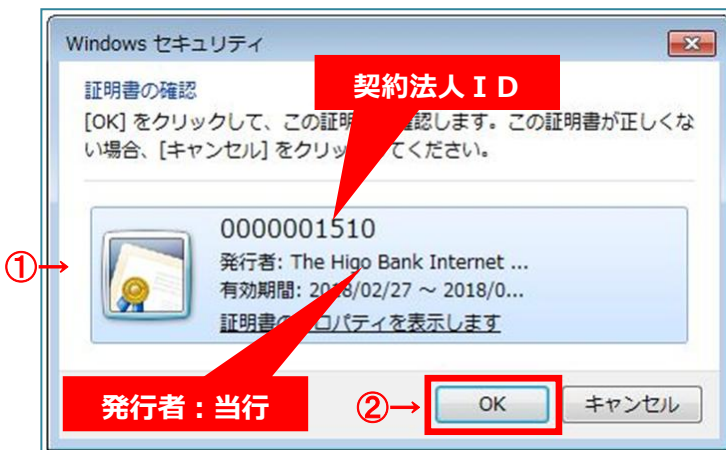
Windows セキュリティ

契約法人ＩＤ

証明書の確認

[OK] をクリックして、この証明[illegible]確認します。この証明書が正しくない場合、[キャンセル] をクリッ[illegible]てください。

①→

0000001510

発行者: The Higo Bank Internet ...

有効期間: 2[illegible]18/02/27 ～ 2018/0...

証明書の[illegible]ロパティを表示します

発行者：当行

②→

OK

キャンセル